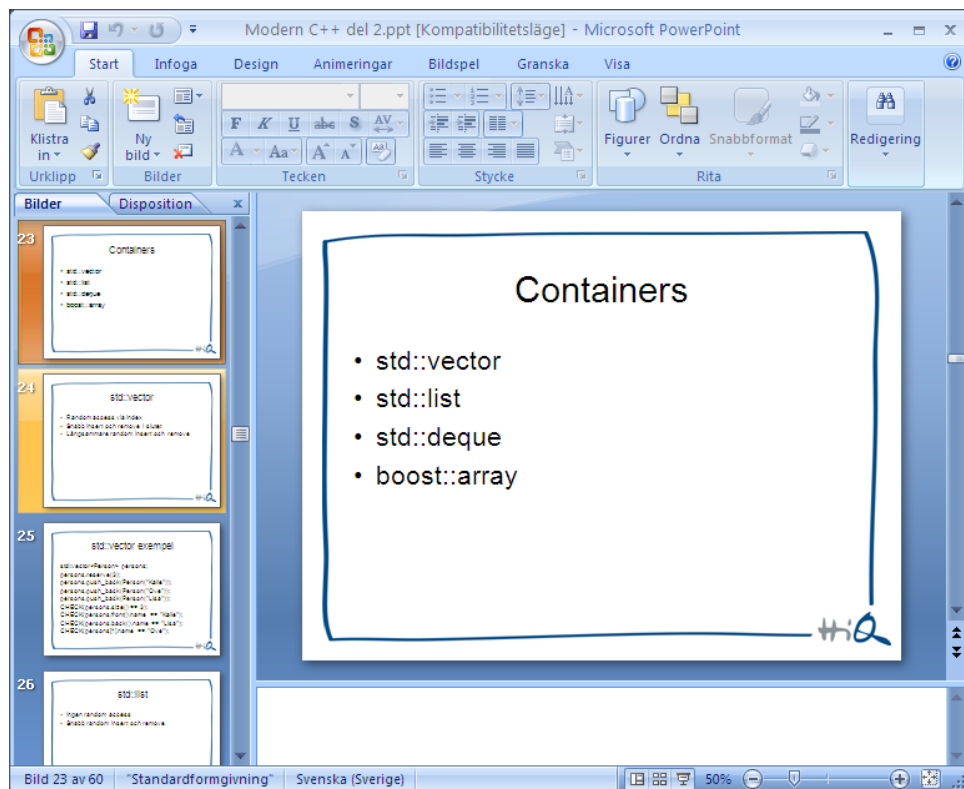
Modern C++ del 2.ppt [Kompatibilitetsläge] - Microsoft PowerPoint

Start Infoga Design Animeringar Bildspel Granska Visa

Klistra in
Urklipp
Ny bild
Bilder
F K U abc S
Tecken
Stycke
Figurer Ordna Snabbformat
Rita
Redigering

Bilder Disposition

23
Containers
• std::vector
• std::list
• std::deque
• boost::array

24
std::vector
- Random access via index
- Snabb insert och remove i slutet
- Långsammare random insert och remove

25
std::vector exempel
std::vector<Person> persons;
persons.reserve(3);
persons.push_back(Person("Kalle"));
persons.push_back(Person("Olle"));
persons.push_back(Person("Lisa"));
CHECK(persons.size() == 3);
CHECK(persons.front().name == "Kalle");
CHECK(persons.back().name == "Lisa");
CHECK(persons[1].name == "Olle");

26
std::list
- Ingen random access
- Snabb random insert och remove

Containers

• std::vector
• std::list
• std::deque
• boost::array

hiQ

Bild 23 av 60 "Standardformgivning" Svenska (Sverige) 50%